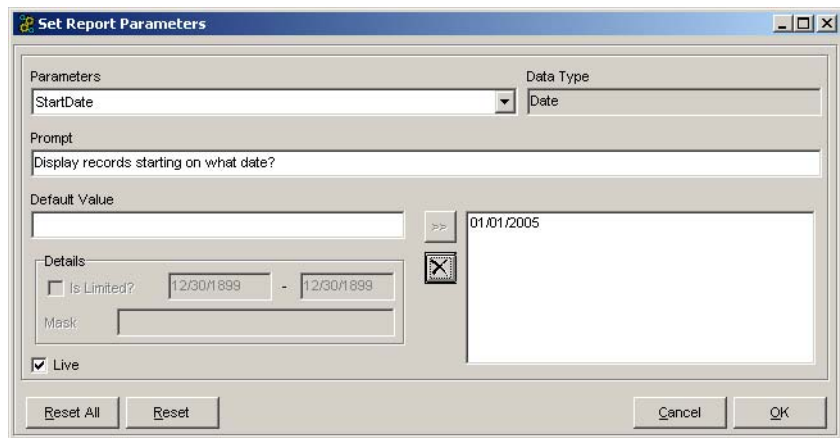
Set Report Parameters

Parameters
StartDate

Data Type
Date

Prompt
Display records starting on what date?

Default Value

>>

01/01/2005

Details
Is Limited?
12/30/1899
-
12/30/1899
Mask

Live

Reset All
Reset
Cancel
OK